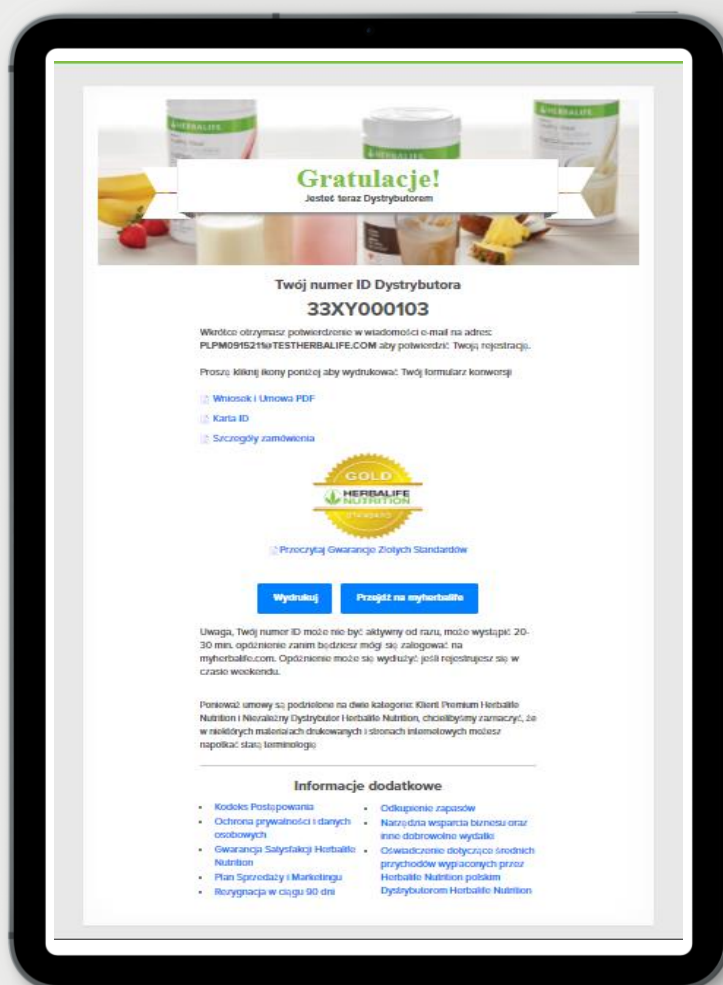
HERBALIFE

HERBALIFE

Gratulacje!
Jesteś teraz Dystrybutorem

Twój numer ID Dystrybutora
33XY000103

Wkrótce otrzymasz potwierdzenie w wiadomości e-mail na adres: PLPM091521@TESTHERBALIFE.COM aby potwierdzić Twoją rejestrację.

Proszę kliknij ikony poniżej aby wydrukować Twój formularz konwersji

Wniosek i Umowa PDF

Karta ID

Szczegóły zamówienia

GOLD
HERBALIFE NUTRITION
STANDARD

Przeczytaj Gwarancję Złotych Standardów

Wydrukuj

Przejdź na myherbalife

Uwaga, Twój numer ID może nie być aktywny od razu, może wystąpić 20-30 min. opóźnienie zanim będziesz mógł się zalogować na myherbalife.com. Opóźnienie może się wydłużyć jeśli rejestrujesz się w czasie weekendu.

Ponieważ umowy są podzielone na dwie kategorie: Klient Premium Herbalife Nutrition i Niezależny Dystrybutor Herbalife Nutrition, chcielibyśmy zaznaczyć, że w niektórych materiałach drukowanych i stronach internetowych możesz napotkać starą terminologię

Informacje dodatkowe

- Kodeks Postępowania
- Ochrona prywatności i danych osobowych
- Gwarancja Satysfakcji Herbalife Nutrition
- Plan Sprzedaży i Marketingu
- Rezygnacja w ciągu 90 dni

- Odkupienie zapasów
- Narzędzia wsparcia biznesu oraz inne dobrowolne wydatki
- Oświadczenie dotyczące średnich przychodów wypłaconych przez Herbalife Nutrition polskim Dystrybutorom Herbalife Nutrition